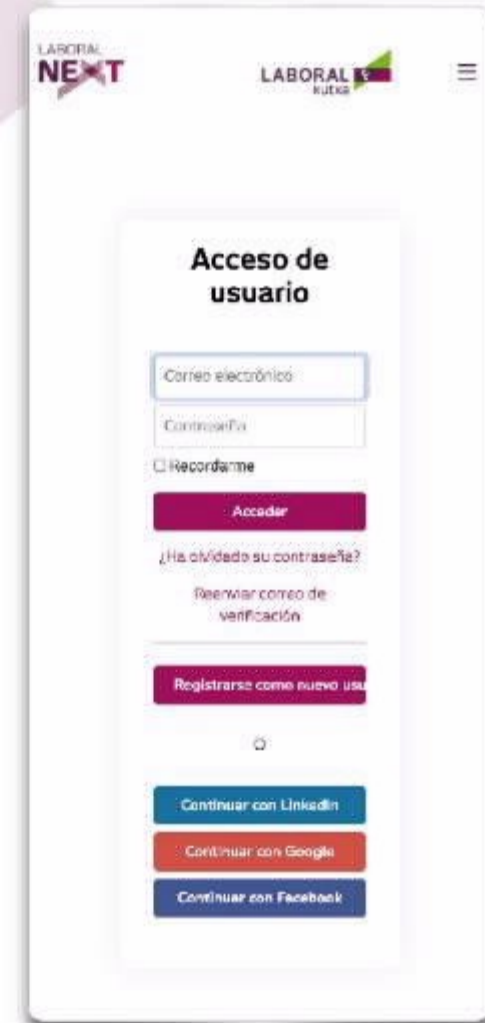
LABORAL NEXT

LABORAL kutxa

Acceso de usuario

Correo electrónico

Contraseña

☐ Recordarme

Acceder

¿Ha olvidado su contraseña?

Reenviar correo de verificación

Registrarse como nuevo usu

O

Continuar con LinkedIn

Continuar con Google

Continuar con Facebook